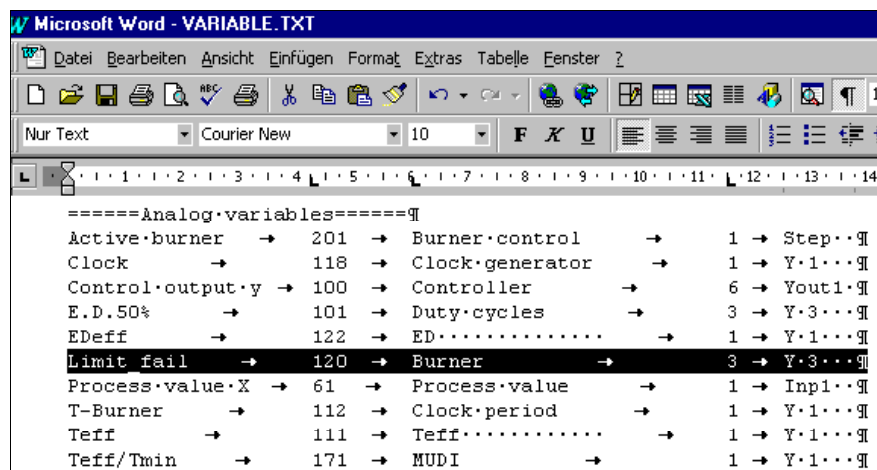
Microsoft Word - VARIABLE.TXT

Datei Bearbeiten Ansicht Einfügen Format Extras Tabelle Fenster ?

Nur Text | Courier New | 10 | F K U

1 2 3 4 5 6 7 8 9 10 11 12 13 14

======Analog·variables======¶

| | | | | |
|---|---|---|---|---|
| Active·burner | 201 | Burner·control | 1 | Step··¶ |
| Clock | 118 | Clock·generator | 1 | Y·1···¶ |
| Control·output·y | 100 | Controller | 6 | Yout1·¶ |
| E.D.50% | 101 | Duty·cycles | 3 | Y·3···¶ |
| EDeff | 122 | ED············· | 1 | Y·1···¶ |
| Limit_fail | 120 | Burner | 3 | Y·3···¶ |
| Process·value·X | 61 | Process·value | 1 | Inp1··¶ |
| T-Burner | 112 | Clock·period | 1 | Y·1···¶ |
| Teff | 111 | Teff··········· | 1 | Y·1···¶ |
| Teff/Tmin | 171 | MUDI | 1 | Y·1···¶ |